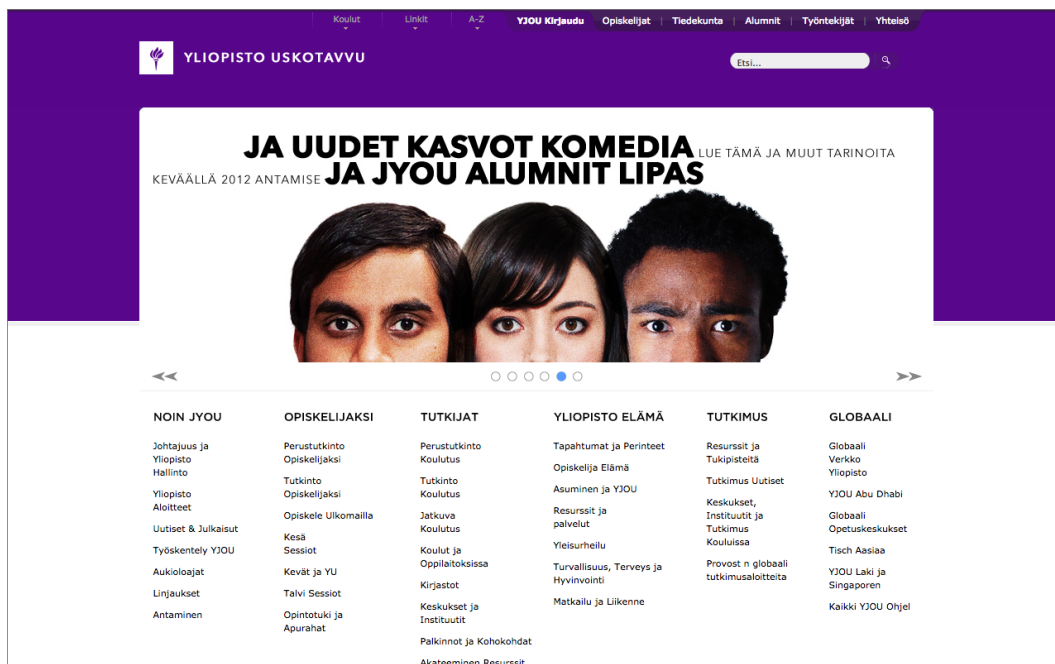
Koulut Linkit A-Z YJOU Kirjaudu Opiskelijat | Tiedekunta | Alumnit | Työntekijät | Yhteisö

YLIOPISTO USKOTAVVU

Etsi...

JA UUDET KASVOT KOMEDIA LUE TÄMÄ JA MUUT TARINOITA
KEVÄÄLLÄ 2012 ANTAMISE JA JYOU ALUMNIT LIPAS

NOIN JYOU
Johtajuus ja Yliopisto Hallinto
Yliopisto Aloitteet
Uutiset & Julkaisut
Työskentely YJOU
Aukioloajat
Linjaukset
Antaminen

OPISKELIJAKSI
Perustutkinto Opiskelijaksi
Tutkinto Opiskelijaksi
Opiskele Ulkomailla
Kesä Sessiot
Kevät ja YU
Talvi Sessiot
Opintotuki ja Apurahat

TUTKIJAT
Perustutkinto Koulutus
Tutkinto Koulutus
Jatkuva Koulutus
Koulut ja Oppilaitoksissa
Kirjastot
Keskukset ja Instituutit
Palkinnot ja Kohokohdat
Akateeminen Resurssit

YLIOPISTO ELÄMÄ
Tapahtumat ja Perinteet
Opiskelija Elämä
Asuminen ja YJOU
Resurssit ja palvelut
Yleisurheilu
Turvallisuus, Terveys ja Hyvinvointi
Matkailu ja Liikenne

TUTKIMUS
Resurssit ja Tukipisteitä
Tutkimus Uutiset
Keskukset, Instituutit ja Tutkimus Kouluissa
Provost n globaali tutkimusaloitteita

GLOBAALI
Globaali Verkko Yliopisto
YJOU Abu Dhabi
Globaali Opetuskeskukset
Tisch Aasiaa
YJOU Laki ja Singaporen
Kaikki YJOU Ohjel